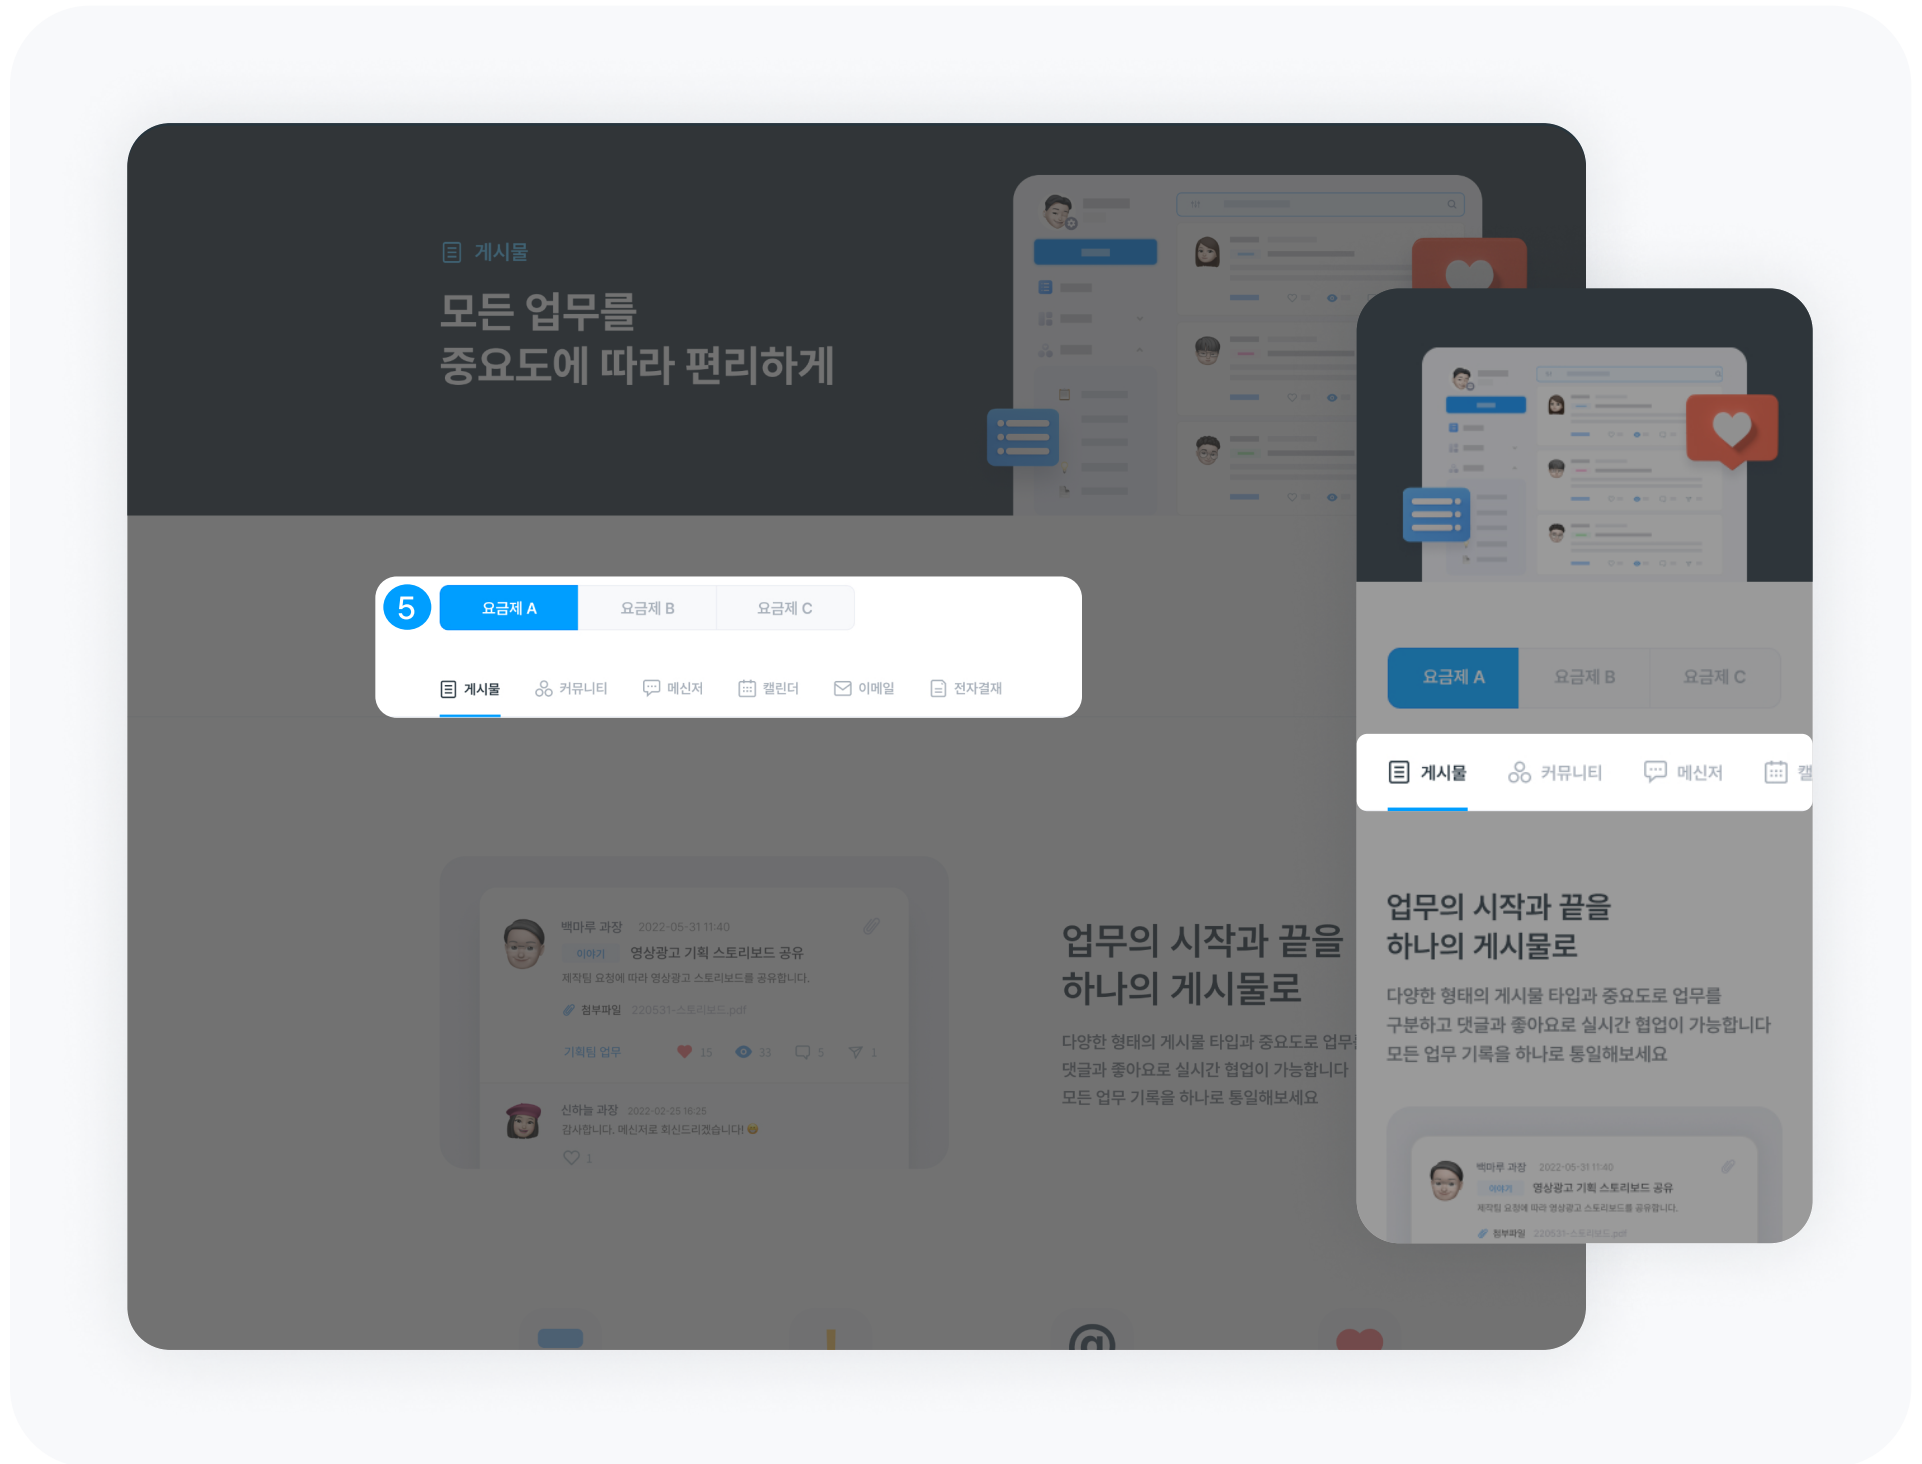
게시물

모든 업무를
중요도에 따라 편리하게

5

요금제 A | 요금제 B | 요금제 C

게시물 커뮤니티 메신저 캘린더 이메일 전자결재

백마루 과장 2022-05-31 11:40
이야기 영상광고 기획 스토리보드 공유
제작팀 요청에 따라 영상광고 스토리보드를 공유합니다.
첨부파일 220531-스토리보드.pdf
기획팀 업무 15 33 5 1

신하늘 과장 2022-02-25 16:25
감사합니다. 메신저로 회신드리겠습니다!
1

업무의 시작과 끝을
하나의 게시물로

다양한 형태의 게시물 타입과 중요도로 업무를
댓글과 좋아요로 실시간 협업이 가능합니다
모든 업무 기록을 하나로 통일해보세요

요금제 A | 요금제 B | 요금제 C

게시물 커뮤니티 메신저 캘

업무의 시작과 끝을
하나의 게시물로

다양한 형태의 게시물 타입과 중요도로 업무를
구분하고 댓글과 좋아요로 실시간 협업이 가능합니다
모든 업무 기록을 하나로 통일해보세요

백마루 과장 2022-05-31 11:40
이야기 영상광고 기획 스토리보드 공유
제작팀 요청에 따라 영상광고 스토리보드를 공유합니다.
첨부파일 220531-스토리보드.pdf